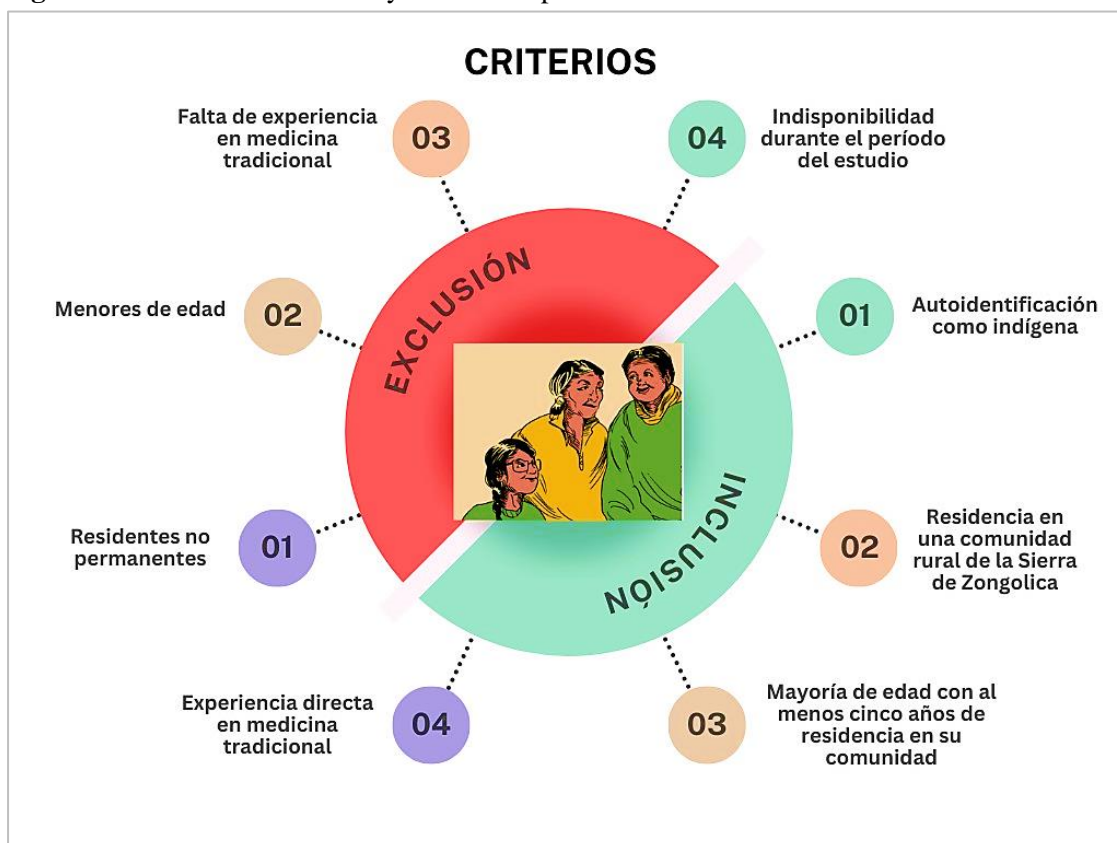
CRITERIOS

Falta de experiencia en medicina tradicional 03

04 Indisponibilidad durante el período del estudio

EXCLUSIÓN

Menores de edad 02

01 Autoidentificación como indígena

Residentes no permanentes 01

INCLUSIÓN

02 Residencia en una comunidad rural de la Sierra de Zongolica

Experiencia directa en medicina tradicional 04

03 Mayoría de edad con al menos cinco años de residencia en su comunidad